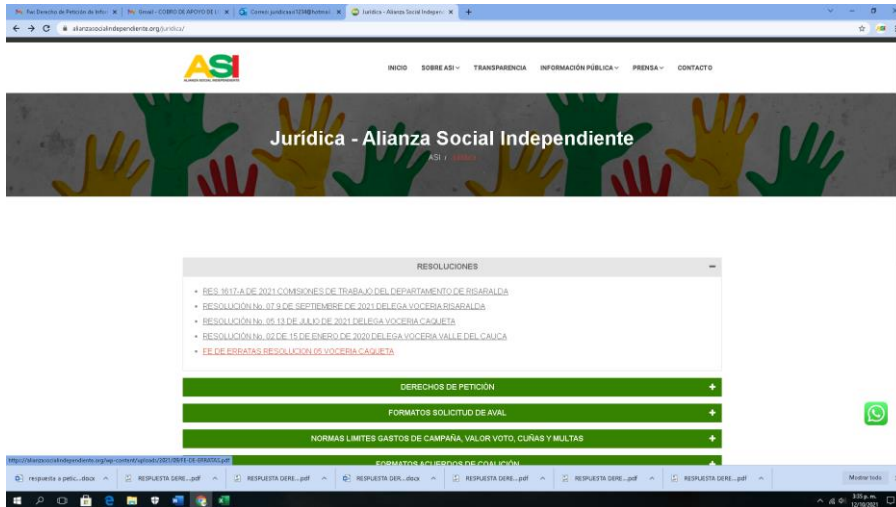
Fwd: Derechos de Petición de Infor | Gmail - COBRO DE APOYO DE LA | Correo: juridicaasi1234@hotmail | Jurídica - Alianza Social Independ | +

alianzasocialindependiente.org/juridica/

ASI
ALIANZA SOCIAL INDEPENDIENTE

INICIO SOBRE ASI TRANSPARENCIA INFORMACIÓN PÚBLICA PRENSA CONTACTO

Jurídica - Alianza Social Independiente

ASI / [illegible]

RESOLUCIONES

- RES 1617-A DE 2021 COMISIONES DE TRABAJO DEL DEPARTAMENTO DE RISARALDA
- RESOLUCIÓN No. 07 9 DE SEPTIEMBRE DE 2021 DELEGA VOCERIA RISARALDA
- RESOLUCIÓN No. 05 13 DE JULIO DE 2021 DELEGA VOCERIA CAQUETA
- RESOLUCIÓN No. 02 DE 15 DE ENERO DE 2020 DELEGA VOCERIA VALLE DEL CAUCA
- FE DE ERRATAS RESOLUCION 05 VOCERIA CAQUETA

DERECHOS DE PETICIÓN

FORMATOS SOLICITUD DE AVAL

NORMAS LIMITES GASTOS DE CAMPAÑA, VALOR VOTO, CUÑAS Y MULTAS

FORMATOS ACUERDOS DE COALICIÓN

https://alianzasocialindependiente.org/wp-content/uploads/2021/09/FE-DE-ERRATAS.pdf

respuesta a petic....docx | RESPUESTA DERE....pdf | RESPUESTA DERE....pdf | RESPUESTA DER....docx | RESPUESTA DERE....pdf | RESPUESTA DERE....pdf | RESPUESTA DERE....pdf | Mostrar todo

3:05 p. m.
12/10/2021